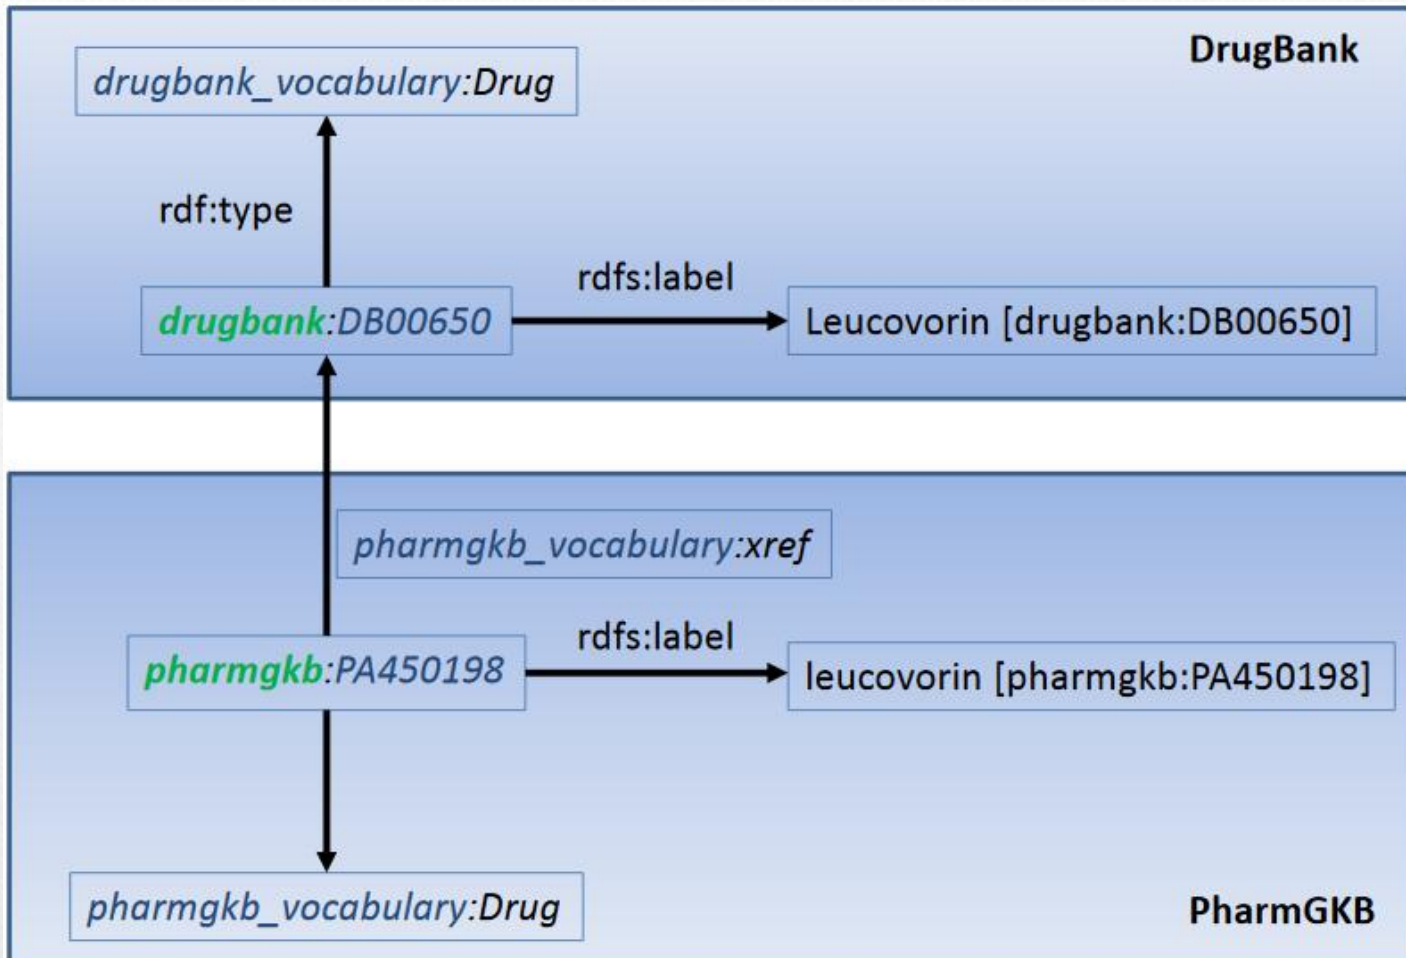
drugbank_vocabulary:Drug

DrugBank

rdf:type

rdfs:label

drugbank:DB00650

Leucovorin [drugbank:DB00650]

pharmgkb_vocabulary:xref

rdfs:label

pharmgkb:PA450198

leucovorin [pharmgkb:PA450198]

pharmgkb_vocabulary:Drug

PharmGKB